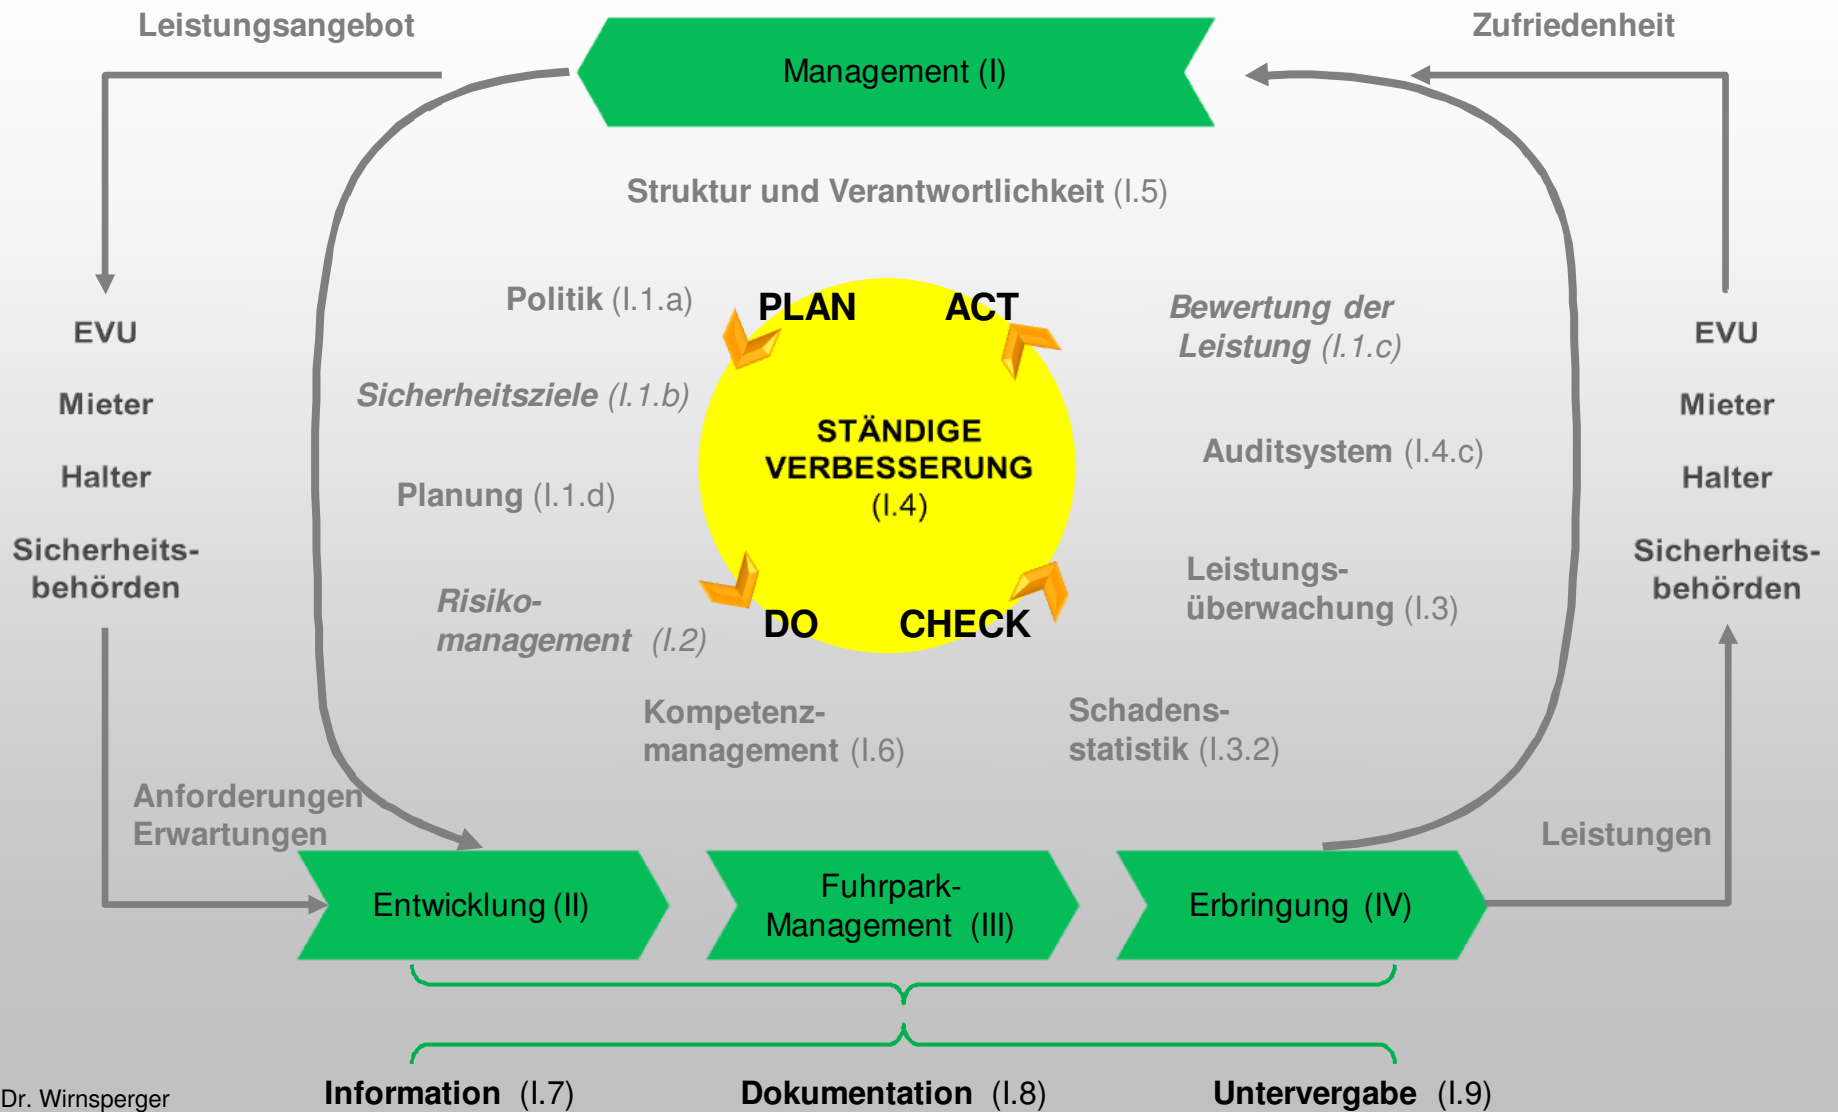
Leistungsangebot

Management (I)

Zufriedenheit

Struktur und Verantwortlichkeit (I.5)

EVU

Mieter

Halter

Sicherheitsbehörden

Politik (I.1.a)

Sicherheitsziele (I.1.b)

Planung (I.1.d)

Risikomanagement (I.2)

PLAN

ACT

STÄNDIGE VERBESSERUNG (I.4)

DO

CHECK

Bewertung der Leistung (I.1.c)

Auditsystem (I.4.c)

Leistungsüberwachung (I.3)

EVU

Mieter

Halter

Sicherheitsbehörden

Kompetenzmanagement (I.6)

Schadensstatistik (I.3.2)

Anforderungen Erwartungen

Leistungen

Entwicklung (II)

Fuhrpark-Management (III)

Erbringung (IV)

Dr. Wirnsperger

Information (I.7)

Dokumentation (I.8)

Untervergabe (I.9)